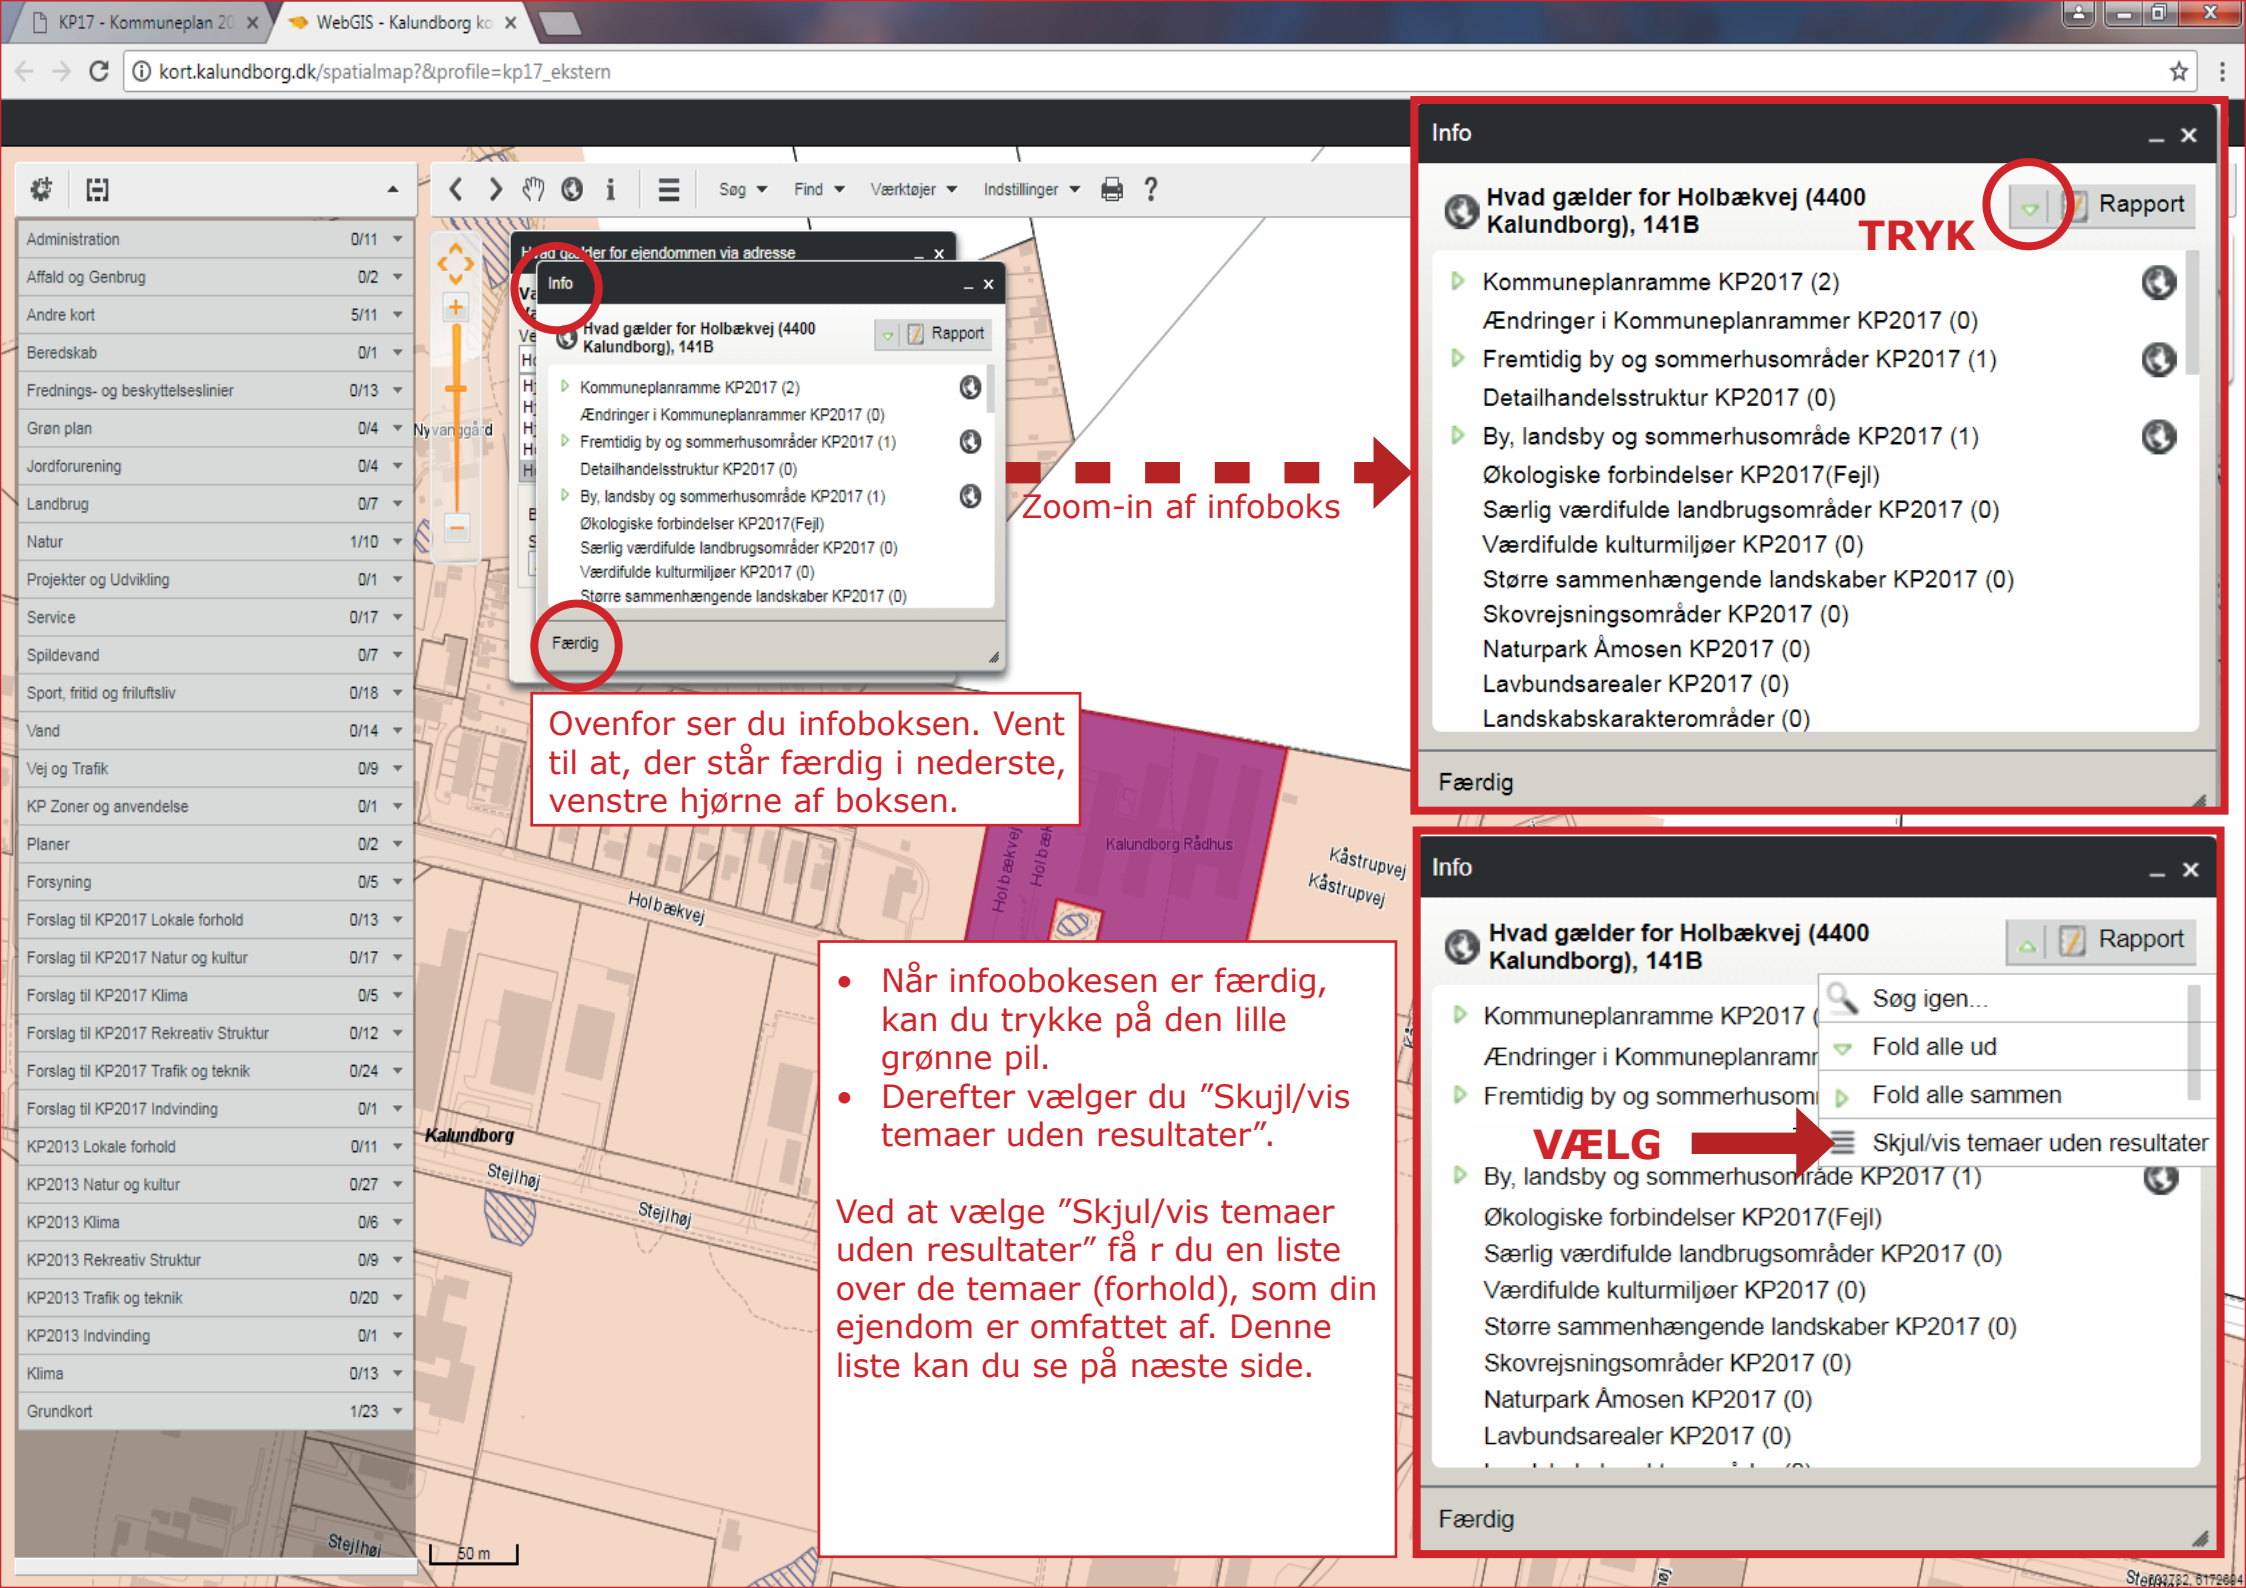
KP17 - Kommuneplan 20 ×
WebGIS - Kalundborg ko ×

kort.kalundborg.dk/spatialmap?&profile=kp17_ekstern

Søg Find Værktøjer Indstillinger ?

| Administration | 0/11 |
|---|---|
| Affald og Genbrug | 0/2 |
| Andre kort | 5/11 |
| Beredskab | 0/1 |
| Frednings- og beskyttelseslinier | 0/13 |
| Grøn plan | 0/4 |
| Jordforurening | 0/4 |
| Landbrug | 0/7 |
| Natur | 1/10 |
| Projekter og Udvikling | 0/1 |
| Service | 0/17 |
| Spildevand | 0/7 |
| Sport, fritid og friluftsliv | 0/18 |
| Vand | 0/14 |
| Vej og Trafik | 0/9 |
| KP Zoner og anvendelse | 0/1 |
| Planer | 0/2 |
| Forsyning | 0/5 |
| Forslag til KP2017 Lokale forhold | 0/13 |
| Forslag til KP2017 Natur og kultur | 0/17 |
| Forslag til KP2017 Klima | 0/5 |
| Forslag til KP2017 Rekreativ Struktur | 0/12 |
| Forslag til KP2017 Trafik og teknik | 0/24 |
| Forslag til KP2017 Indvinding | 0/1 |
| KP2013 Lokale forhold | 0/11 |
| KP2013 Natur og kultur | 0/27 |
| KP2013 Klima | 0/6 |
| KP2013 Rekreativ Struktur | 0/9 |
| KP2013 Trafik og teknik | 0/20 |
| KP2013 Indvinding | 0/1 |
| Klima | 0/13 |
| Grundkort | 1/23 |

Hvad gælder for ejendommen via adresse
Info
Hvad gælder for Holbækvej (4400 Kalundborg), 141B
Rapport
Kommuneplanramme KP2017 (2)
Ændringer i Kommuneplanrammer KP2017 (0)
Fremtidig by og sommerhusområder KP2017 (1)
Detailhandelsstruktur KP2017 (0)
By, landsby og sommerhusområde KP2017 (1)
Økologiske forbindelser KP2017(Fejl)
Særlig værdifulde landbrugsområder KP2017 (0)
Værdifulde kulturmiljøer KP2017 (0)
Større sammenhængende landskaber KP2017 (0)
Færdig

Zoom-in af infoboks

Ovenfor ser du infoboksen. Vent til at, der står færdig i nederste, venstre hjørne af boksen.

Nyvanggård
Holbækvej
Kalundborg Rådhus
Kåstrupvej
Kalundborg
Stejlhøj
50 m

Info
Hvad gælder for Holbækvej (4400 Kalundborg), 141B
TRYK
Rapport
Kommuneplanramme KP2017 (2)
Ændringer i Kommuneplanrammer KP2017 (0)
Fremtidig by og sommerhusområder KP2017 (1)
Detailhandelsstruktur KP2017 (0)
By, landsby og sommerhusområde KP2017 (1)
Økologiske forbindelser KP2017(Fejl)
Særlig værdifulde landbrugsområder KP2017 (0)
Værdifulde kulturmiljøer KP2017 (0)
Større sammenhængende landskaber KP2017 (0)
Skovrejsningsområder KP2017 (0)
Naturpark Åmosen KP2017 (0)
Lavbundsarealer KP2017 (0)
Landskabskarakterområder (0)
Færdig

• Når infoobokesen er færdig, kan du trykke på den lille grønne pil.
• Derefter vælger du ”Skjul/vis temaer uden resultater”.

Ved at vælge ”Skjul/vis temaer uden resultater” få r du en liste over de temaer (forhold), som din ejendom er omfattet af. Denne liste kan du se på næste side.

Info
Hvad gælder for Holbækvej (4400 Kalundborg), 141B
Rapport
Kommuneplanramme KP2017 (
Ændringer i Kommuneplanramm
Fremtidig by og sommerhusom
Søg igen...
Fold alle ud
Fold alle sammen
VÆLG
Skjul/vis temaer uden resultater
By, landsby og sommerhusområde KP2017 (1)
Økologiske forbindelser KP2017(Fejl)
Særlig værdifulde landbrugsområder KP2017 (0)
Værdifulde kulturmiljøer KP2017 (0)
Større sammenhængende landskaber KP2017 (0)
Skovrejsningsområder KP2017 (0)
Naturpark Åmosen KP2017 (0)
Lavbundsarealer KP2017 (0)
Færdig